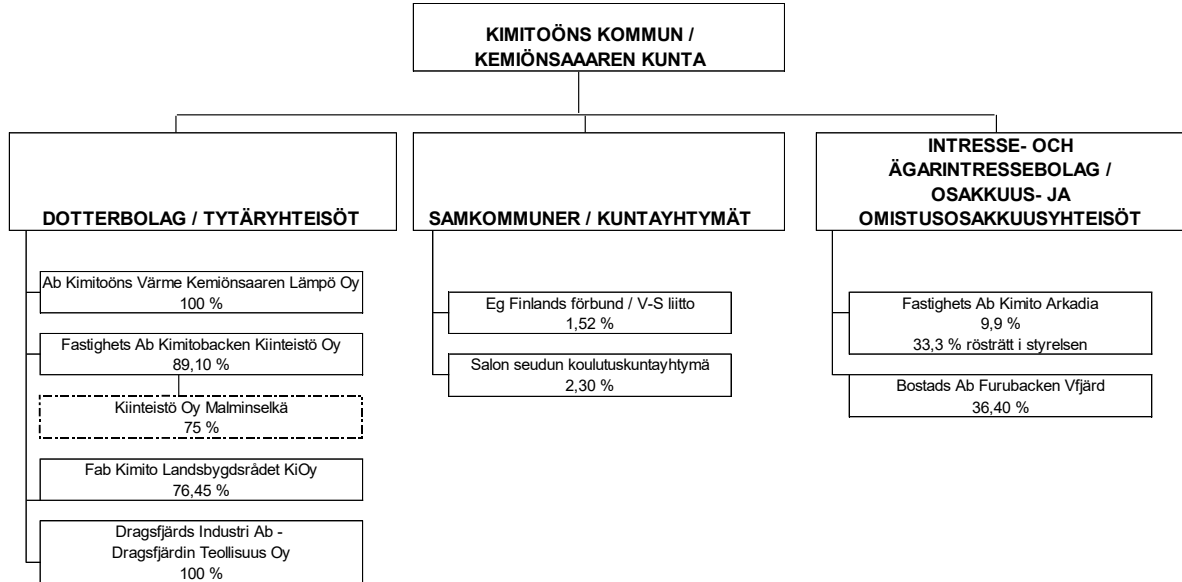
KIMITOÖNS KOMMUN / KEMIÖNSAAAREN KUNTA

DOTTERBOLAG / TYTÄRYHTEISÖT

Ab Kimitoöns Värme Kemiönsaaren Lämpö Oy
100 %

Fastighets Ab Kimitobacken Kiinteistö Oy
89,10 %

Kiinteistö Oy Malminselkä
75 %

Fab Kimito Landsbygdsrådet KiOy
76,45 %

Dragsfjärds Industri Ab - Dragsfjärdin Teollisuus Oy
100 %

SAMKOMMUNER / KUNTAYHTYMÄT

Eg Finlands förbund / V-S liitto
1,52 %

Salon seudun koulutuskuntayhtymä
2,30 %

INTRESSE- OCH ÄGARINTRESSEBOLAG / OSAKKUUS- JA OMISTUSOSAKKUUSYHTEISÖT

Fastighets Ab Kimito Arkadia
9,9 %
33,3 % rösträtt i styrelsen

Bostads Ab Furubacken Vfjärd
36,40 %